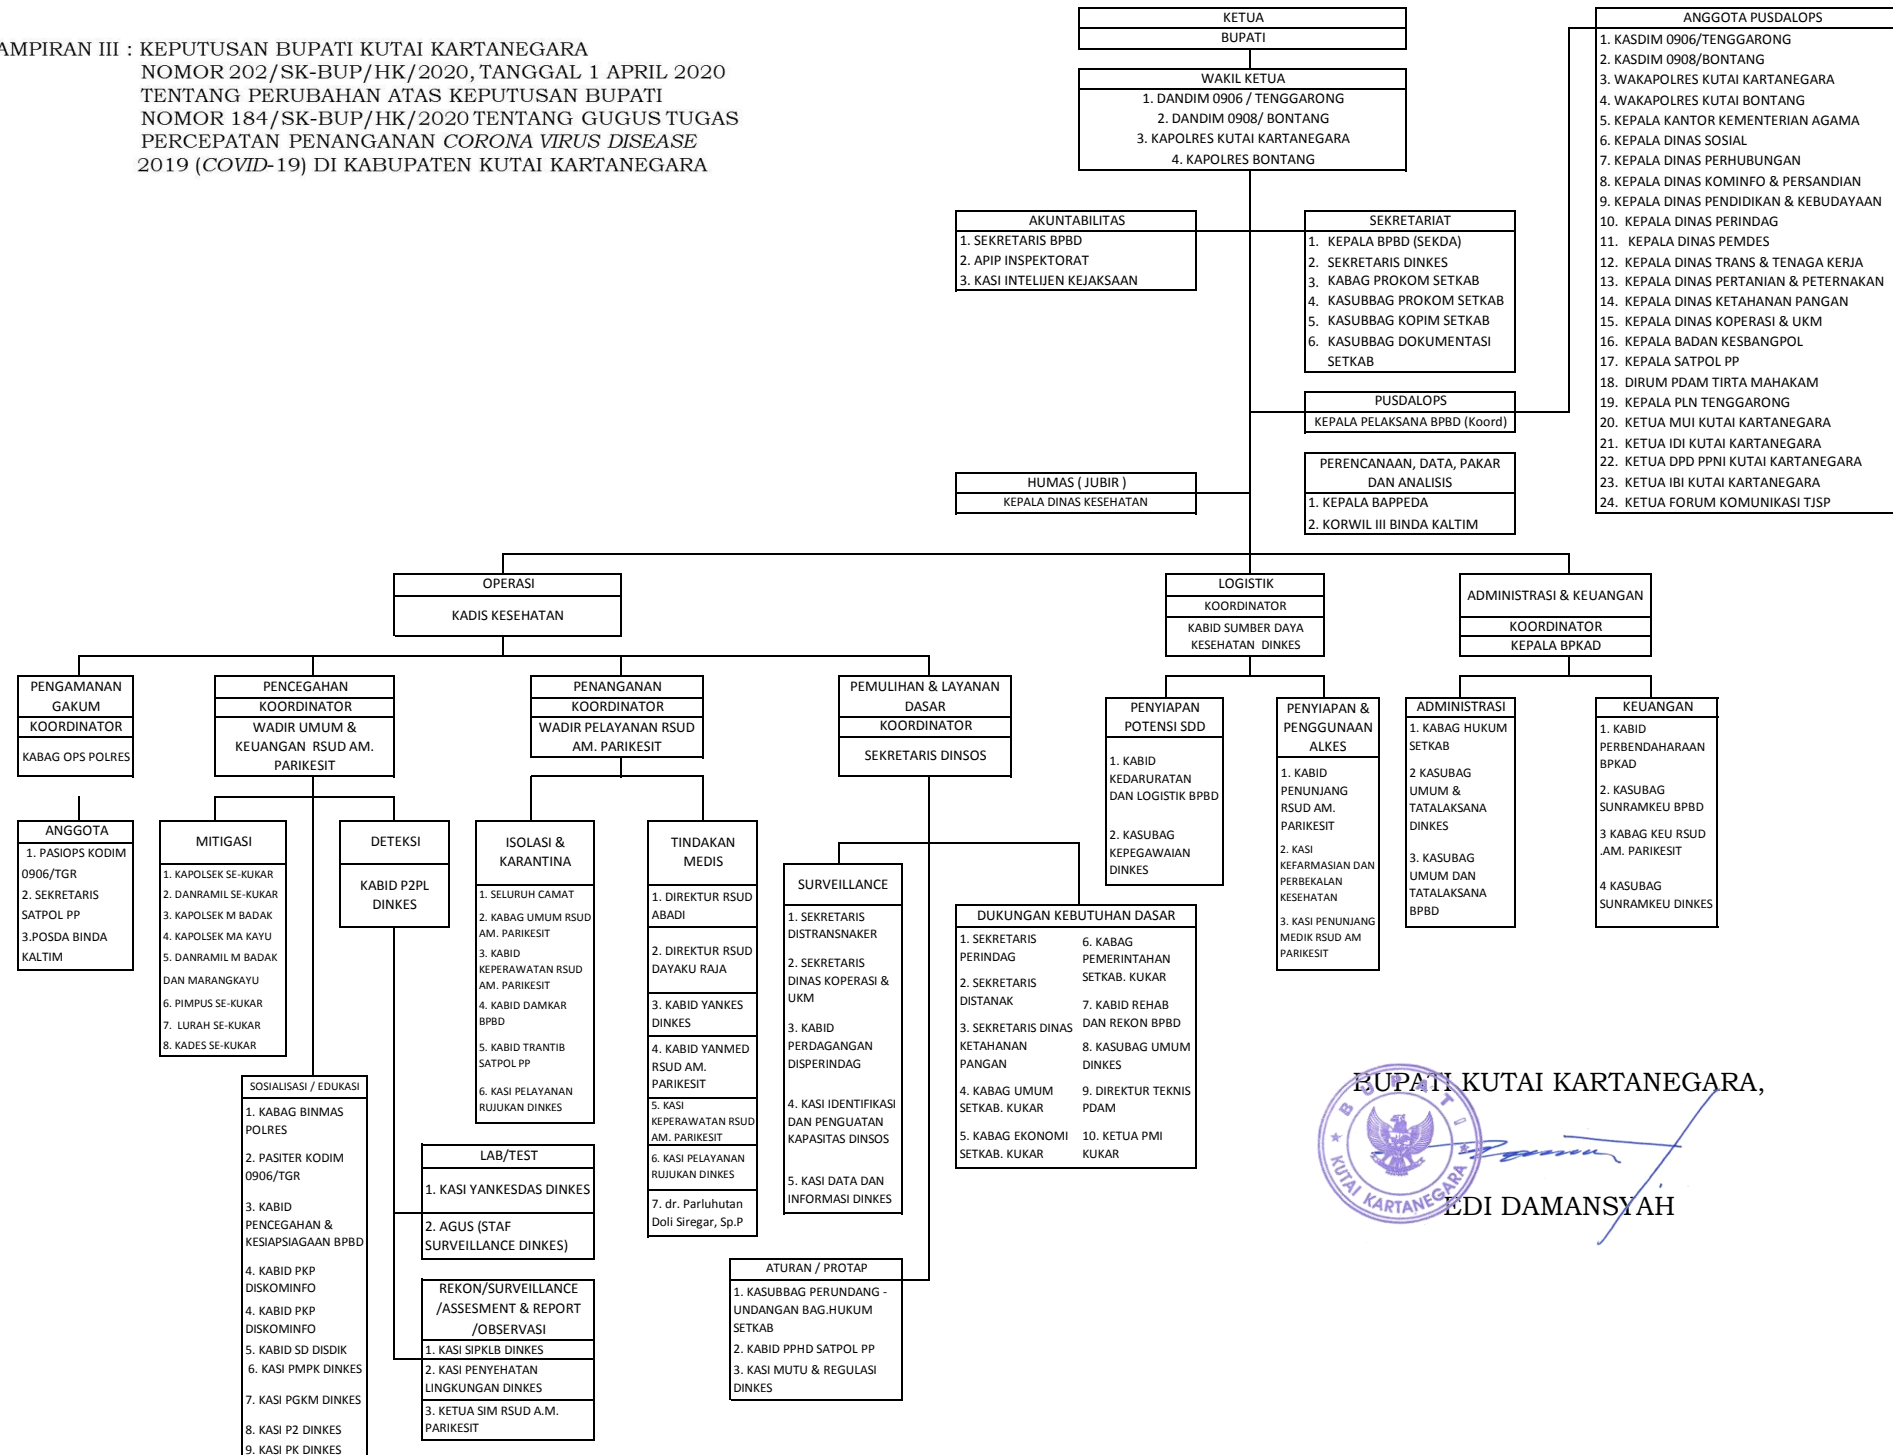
AMPIRAN III : KEPUTUSAN BUPATI KUTAI KARTANEGARA
NOMOR 202/SK-BUP/HK/2020, TANGGAL 1 APRIL 2020
TENTANG PERUBAHAN ATAS KEPUTUSAN BUPATI
NOMOR 184/SK-BUP/HK/2020 TENTANG GUGUS TUGAS
PERCEPATAN PENANGANAN *CORONA VIRUS DISEASE*
2019 (*COVID*-19) DI KABUPATEN KUTAI KARTANEGARA

KETUA
BUPATI

WAKIL KETUA
1. DANDIM 0906 / TENGGARONG
2. DANDIM 0908/ BONTANG
3. KAPOLRES KUTAI KARTANEGARA
4. KAPOLRES BONTANG

ANGGOTA PUSDALOPS
1. KASDIM 0906/TENGGARONG
2. KASDIM 0908/BONTANG
3. WAKAPOLRES KUTAI KARTANEGARA
4. WAKAPOLRES KUTAI BONTANG
5. KEPALA KANTOR KEMENTERIAN AGAMA
6. KEPALA DINAS SOSIAL
7. KEPALA DINAS PERHUBUNGAN
8. KEPALA DINAS KOMINFO & PERSANDIAN
9. KEPALA DINAS PENDIDIKAN & KEBUDAYAAN
10. KEPALA DINAS PERINDAG
11. KEPALA DINAS PEMDES
12. KEPALA DINAS TRANS & TENAGA KERJA
13. KEPALA DINAS PERTANIAN & PETERNAKAN
14. KEPALA DINAS KETAHANAN PANGAN
15. KEPALA DINAS KOPERASI & UKM
16. KEPALA BADAN KESBANGPOL
17. KEPALA SATPOL PP
18. DIRUM PDAM TIRTA MAHAKAM
19. KEPALA PLN TENGGARONG
20. KETUA MUI KUTAI KARTANEGARA
21. KETUA IDI KUTAI KARTANEGARA
22. KETUA DPD PPNI KUTAI KARTANEGARA
23. KETUA IBI KUTAI KARTANEGARA
24. KETUA FORUM KOMUNIKASI TJSP

AKUNTABILITAS
1. SEKRETARIS BPBD
2. APIP INSPEKTORAT
3. KASI INTELIJEN KEJAKSAAN

SEKRETARIAT
1. KEPALA BPBD (SEKDA)
2. SEKRETARIS DINKES
3. KABAG PROKOM SETKAB
4. KASUBBAG PROKOM SETKAB
5. KASUBBAG KOPIM SETKAB
6. KASUBBAG DOKUMENTASI SETKAB

PUSDALOPS
KEPALA PELAKSANA BPBD (Koord)

PERENCANAAN, DATA, PAKAR DAN ANALISIS
1. KEPALA BAPPEDA
2. KORWIL III BINDA KALTIM

HUMAS ( JUBIR )
KEPALA DINAS KESEHATAN

OPERASI
KADIS KESEHATAN

LOGISTIK
KOORDINATOR
KABID SUMBER DAYA KESEHATAN DINKES

ADMINISTRASI & KEUANGAN
KOORDINATOR
KEPALA BPKAD

PENGAMANAN GAKUM
KOORDINATOR
KABAG OPS POLRES

PENCEGAHAN
KOORDINATOR
WADIR UMUM & KEUANGAN RSUD AM. PARIKESIT

PENANGANAN
KOORDINATOR
WADIR PELAYANAN RSUD AM. PARIKESIT

PEMULIHAN & LAYANAN DASAR
KOORDINATOR
SEKRETARIS DINSOS

PENYIAPAN POTENSI SDD
1. KABID KEDARURATAN DAN LOGISTIK BPBD
2. KASUBAG KEPEGAWAIAN DINKES

PENYIAPAN & PENGGUNAAN ALKES
1. KABID PENUNJANG RSUD AM. PARIKESIT
2. KASI KEFARMASIAN DAN PERBEKALAN KESEHATAN
3. KASI PENUNJANG MEDIK RSUD AM PARIKESIT

ADMINISTRASI
1. KABAG HUKUM SETKAB
2 KASUBAG UMUM & TATALAKSANA DINKES
3. KASUBAG UMUM DAN TATALAKSANA BPBD

KEUANGAN
1. KABID PERBENDAHARAAN BPKAD
2. KASUBAG SUNRAMKEU BPBD
3 KABAG KEU RSUD .AM. PARIKESIT
4 KASUBAG SUNRAMKEU DINKES

ANGGOTA
1. PASIOPS KODIM 0906/TGR
2. SEKRETARIS SATPOL PP
3.POSDA BINDA KALTIM

MITIGASI
1. KAPOLSEK SE-KUKAR
2. DANRAMIL SE-KUKAR
3. KAPOLSEK M BADAK
4. KAPOLSEK MA KAYU
5. DANRAMIL M BADAK DAN MARANGKAYU
6. PIMPUS SE-KUKAR
7. LURAH SE-KUKAR
8. KADES SE-KUKAR

DETEKSI
KABID P2PL DINKES

ISOLASI & KARANTINA
1. SELURUH CAMAT
2. KABAG UMUM RSUD AM. PARIKESIT
3. KABID KEPERAWATAN RSUD AM. PARIKESIT
4. KABID DAMKAR BPBD
5. KABID TRANTIB SATPOL PP
6. KASI PELAYANAN RUJUKAN DINKES

TINDAKAN MEDIS
1. DIREKTUR RSUD ABADI
2. DIREKTUR RSUD DAYAKU RAJA
3. KABID YANKES DINKES
4. KABID YANMED RSUD AM. PARIKESIT
5. KASI KEPERAWATAN RSUD AM. PARIKESIT
6. KASI PELAYANAN RUJUKAN DINKES
7. dr. Parluhutan Doli Siregar, Sp.P

SURVEILLANCE
1. SEKRETARIS DISTRANSNAKER
2. SEKRETARIS DINAS KOPERASI & UKM
3. KABID PERDAGANGAN DISPERINDAG
4. KASI IDENTIFIKASI DAN PENGUATAN KAPASITAS DINSOS
5. KASI DATA DAN INFORMASI DINKES

DUKUNGAN KEBUTUHAN DASAR
1. SEKRETARIS PERINDAG
2. SEKRETARIS DISTANAK
3. SEKRETARIS DINAS KETAHANAN PANGAN
4. KABAG UMUM SETKAB. KUKAR
5. KABAG EKONOMI SETKAB. KUKAR
6. KABAG PEMERINTAHAN SETKAB. KUKAR
7. KABID REHAB DAN REKON BPBD
8. KASUBAG UMUM DINKES
9. DIREKTUR TEKNIS PDAM
10. KETUA PMI KUKAR

SOSIALISASI / EDUKASI
1. KABAG BINMAS POLRES
2. PASITER KODIM 0906/TGR
3. KABID PENCEGAHAN & KESIAPSIAGAAN BPBD
4. KABID PKP DISKOMINFO
4. KABID PKP DISKOMINFO
5. KABID SD DISDIK
6. KASI PMPK DINKES
7. KASI PGKM DINKES
8. KASI P2 DINKES
9. KASI PK DINKES

LAB/TEST
1. KASI YANKESDAS DINKES
2. AGUS (STAF SURVEILLANCE DINKES)

REKON/SURVEILLANCE /ASSESMENT & REPORT /OBSERVASI
1. KASI SIPKLB DINKES
2. KASI PENYEHATAN LINGKUNGAN DINKES
3. KETUA SIM RSUD A.M. PARIKESIT

ATURAN / PROTAP
1. KASUBBAG PERUNDANG - UNDANGAN BAG.HUKUM SETKAB
2. KABID PPHD SATPOL PP
3. KASI MUTU & REGULASI DINKES

BUPATI KUTAI KARTANEGARA,
BUPATI KUTAI KARTANEGARA
EDI DAMANSYAH